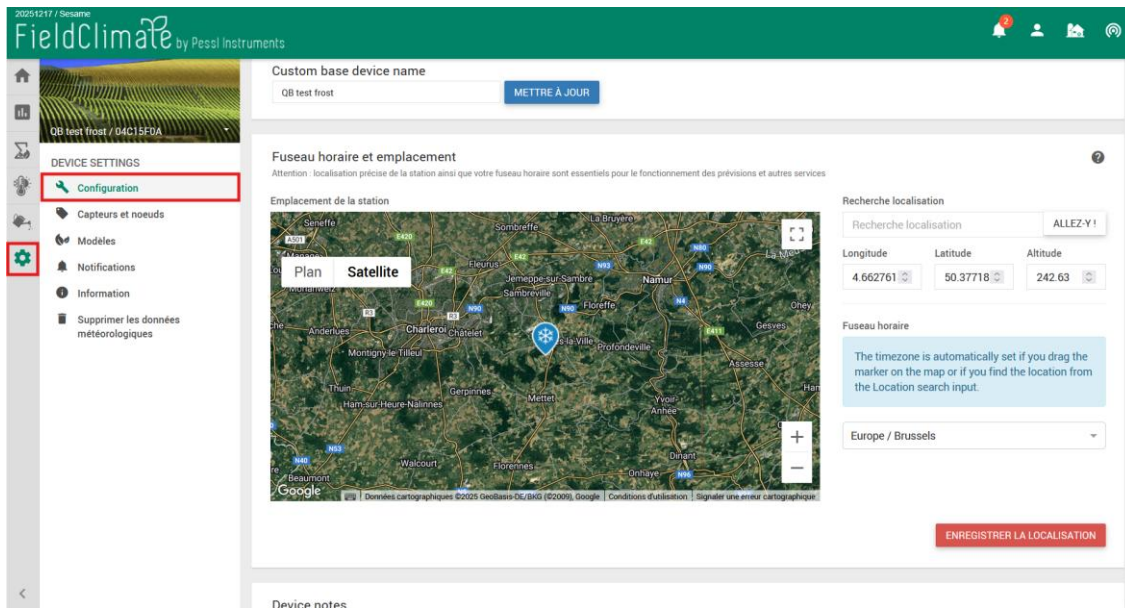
20251217 / Sesame
FieldClimate by Pessl Instruments

2

QB test frost / 04C15F0A

DEVICE SETTINGS
Configuration
Capteurs et noeuds
Modèles
Notifications
Information
Supprimer les données météorologiques

Custom base device name
QB test frost
METTRE À JOUR

Fuseau horaire et emplacement
Attention : localisation précise de la station ainsi que votre fuseau horaire sont essentiels pour le fonctionnement des prévisions et autres services

Emplacement de la station

Plan Satellite

Seneffe Sombreffe La Bruyère A501 E420 E42 Fleurus N93 N80 N90 La Me Jemeppe-sur-Sambre Namur Sambreville Floreffe N4 Ohey Anderlues Charleroi Châtelet Montigny-le-Tilleul s-la-Ville Profondeville Gesves Assesse Thuin Gerpinnes Ham-sur-Heure-Nalinnes Mettet Yvoir Anhée N53 N40 Walcourt Florennes Dinant Beaumont Onhaye N96

Google Données cartographiques ©2025 GeoBasis-DE/BKG (©2009), Google Conditions d'utilisation Signaler une erreur cartographique

Recherche localisation
Recherche localisation
ALLEZ-Y !
Longitude Latitude Altitude
4.662761 50.37718 242.63

Fuseau horaire
The timezone is automatically set if you drag the marker on the map or if you find the location from the Location search input.
Europe / Brussels

ENREGISTRER LA LOCALISATION

Device notes